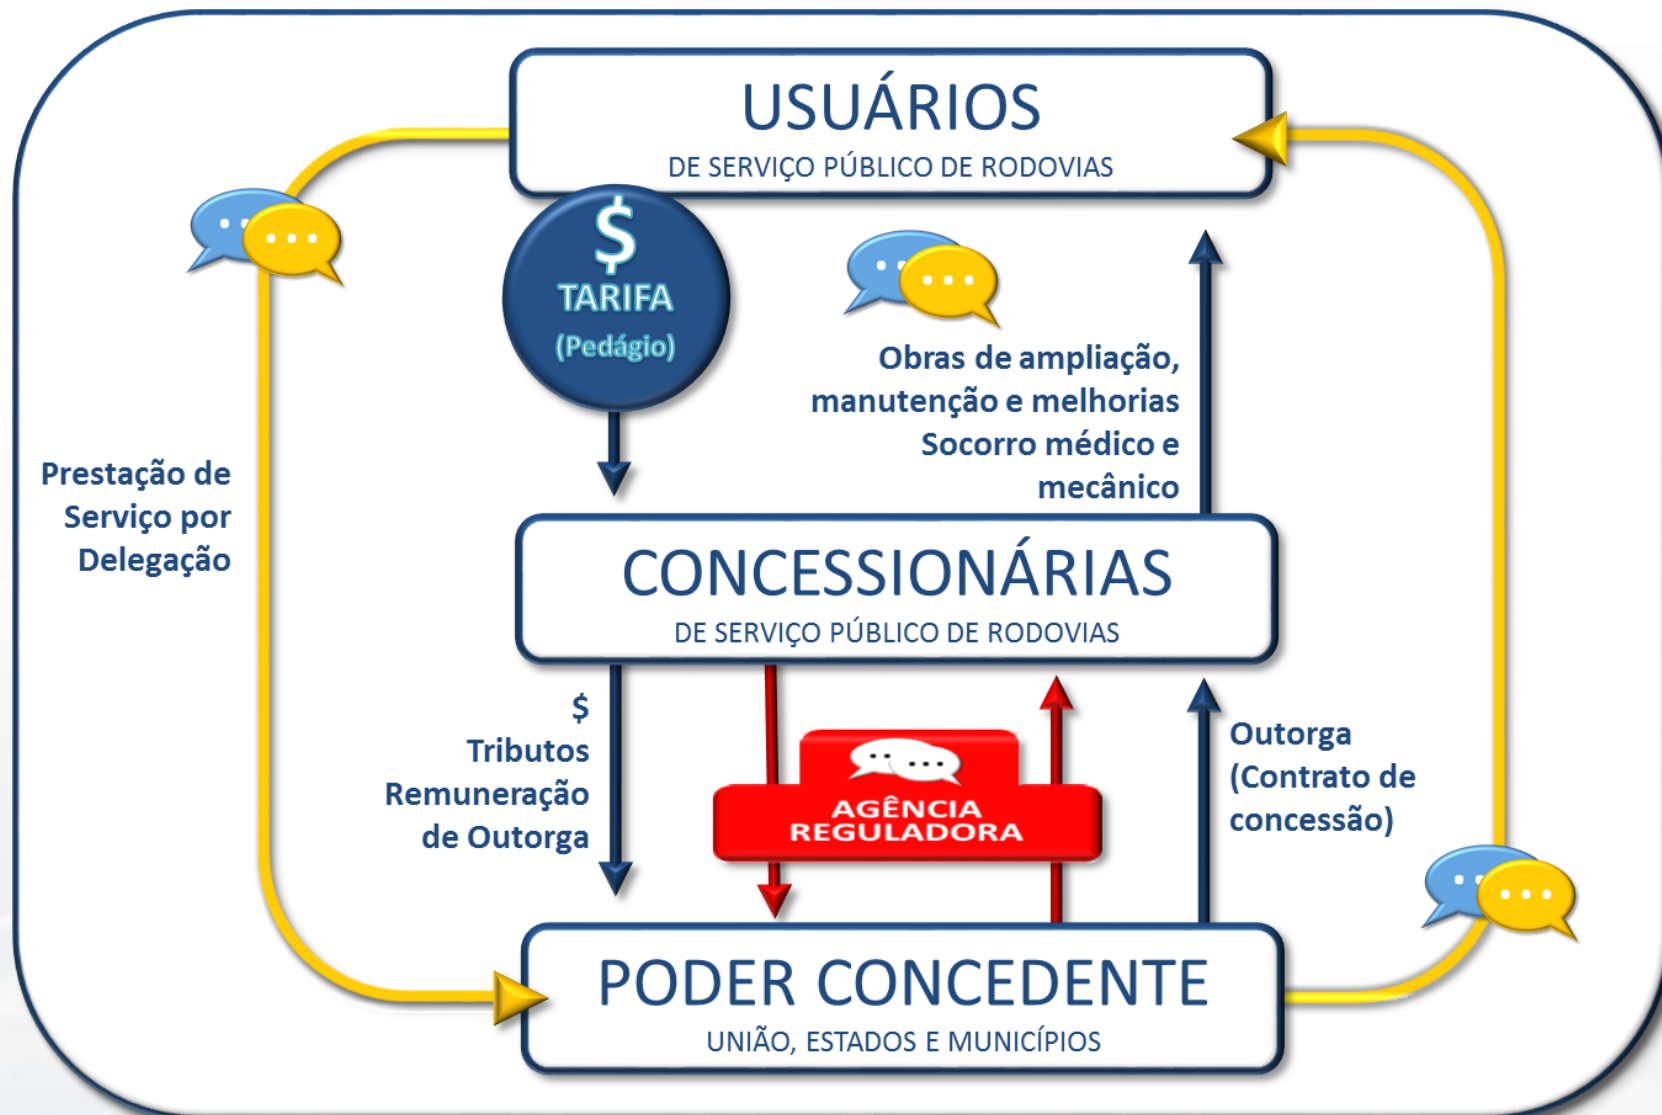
USUÁRIOS
DE SERVIÇO PÚBLICO DE RODOVIAS

$
TARIFA
(Pedágio)

Obras de ampliação, manutenção e melhorias
Socorro médico e mecânico

Prestação de Serviço por Delegação

CONCESSIONÁRIAS
DE SERVIÇO PÚBLICO DE RODOVIAS

$
Tributos
Remuneração de Outorga

AGÊNCIA REGULADORA

Outorga (Contrato de concessão)

PODER CONCEDENTE
UNIÃO, ESTADOS E MUNICÍPIOS